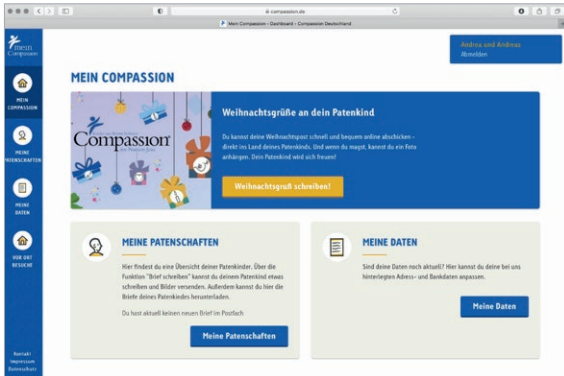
compassion.de

Mein Compassion - Dashboard - Compassion Deutschland

mein Compassion

MEIN COMPASSION

MEINE PATENSCHAFTEN

MEINE DATEN

VOR ORT BESUCHE

Kontakt
Impressum
Datenschutz

Andrea und Andreas
Abmelden

MEIN COMPASSION

Compassion

Weihnachtsgrüße an dein Patenkind

Du kannst deine Weihnachtspost schnell und bequem online abschicken - direkt ins Land deines Patenkinds. Und wenn du magst, kannst du ein Foto anhängen. Dein Patenkind wird sich freuen!

Weihnachtsgruß schreiben!

MEINE PATENSCHAFTEN

Hier findest du eine Übersicht deiner Patenkinder. Über die Funktion "Brief schreiben" kannst du deinem Patenkind etwas schreiben und Bilder versenden. Außerdem kannst du hier die Briefe deines Patenkindes herunterladen.

Du hast aktuell keinen neuen Brief im Postfach

Meine Patenschaften

MEINE DATEN

Sind deine Daten noch aktuell? Hier kannst du deine bei uns hinterlegten Adress- und Bankdaten anpassen.

Meine Daten